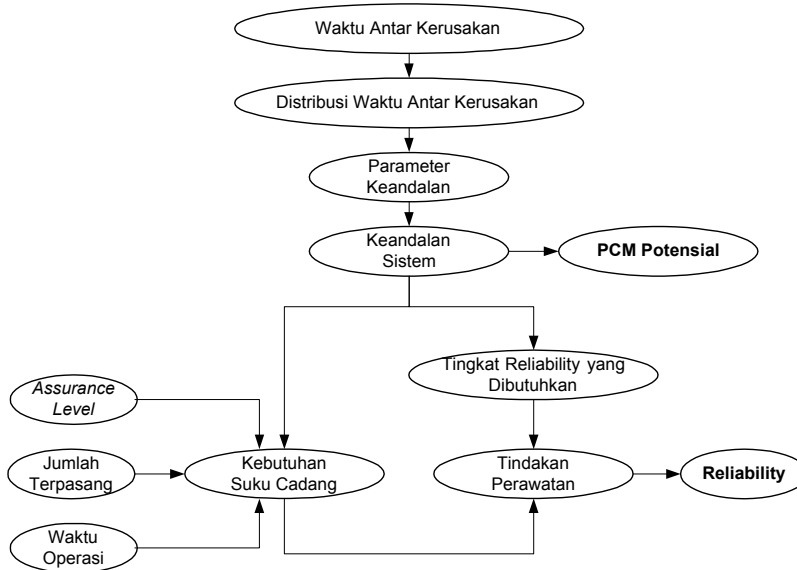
Waktu Antar Kerusakan

Distribusi Waktu Antar Kerusakan

Parameter Keandalan

Keandalan Sistem

PCM Potensial

Tingkat Reliability yang Dibutuhkan

Assurance Level

Jumlah Terpasang

Kebutuhan Suku Cadang

Tindakan Perawatan

Reliability

Waktu Operasi